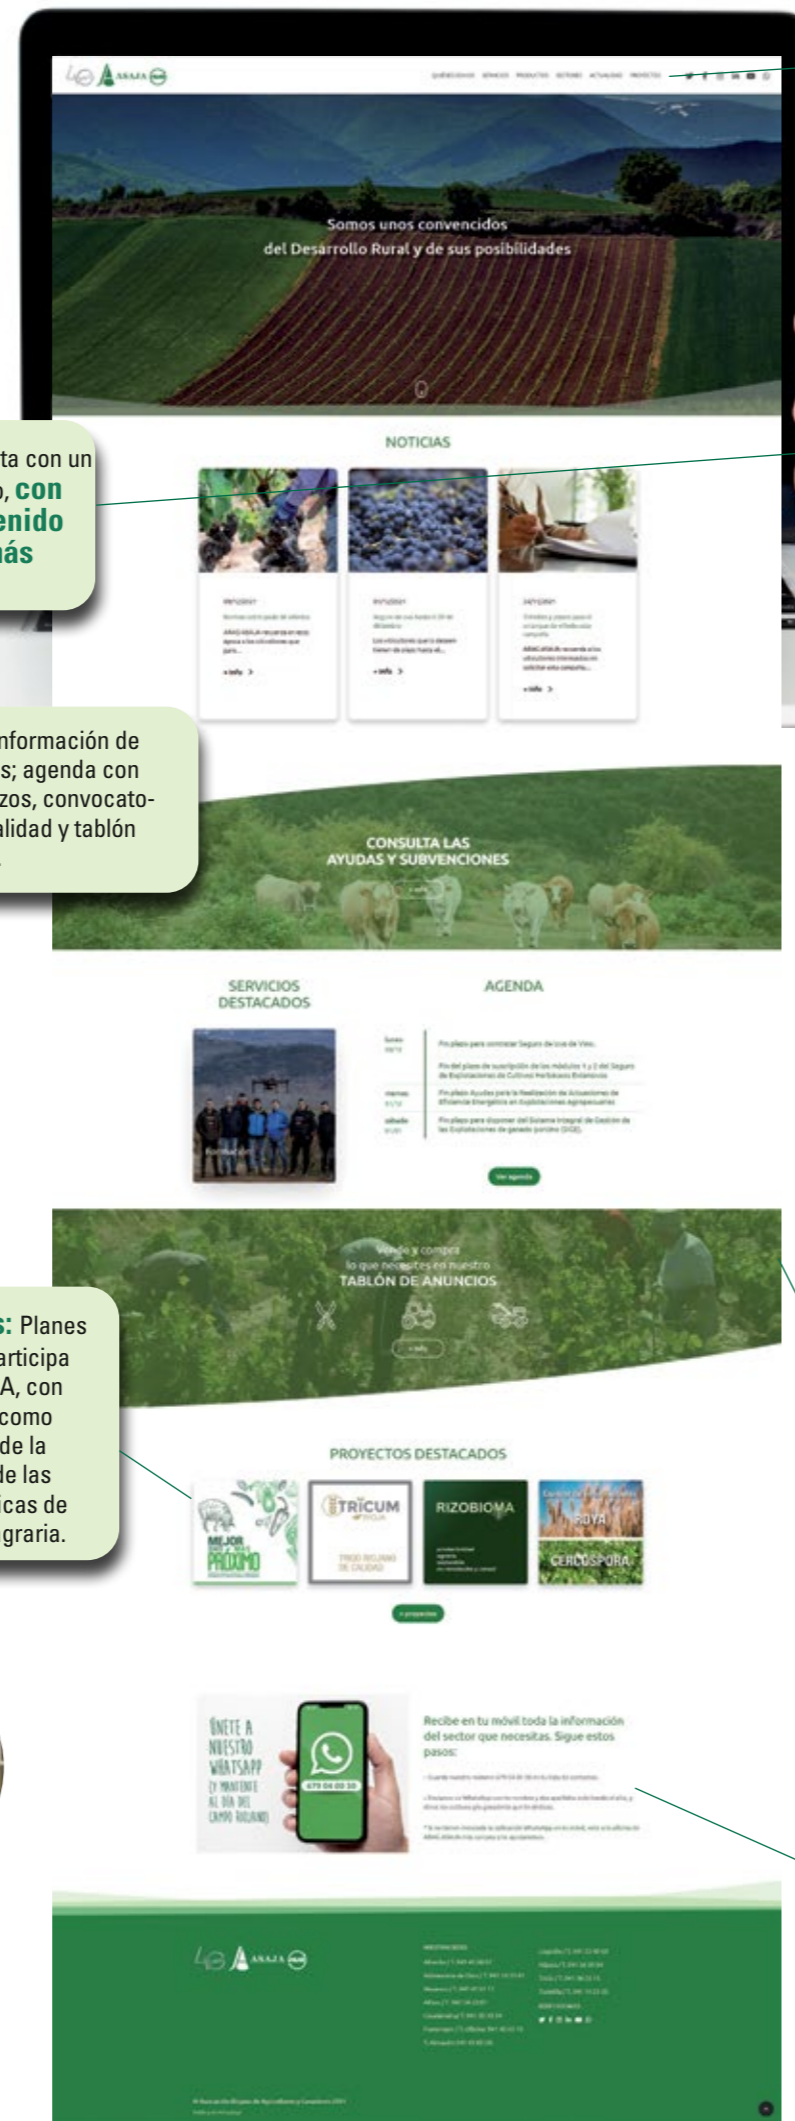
ARAG ASAJA

QUIÉNES SOMOS SERVICIOS PRODUCTOS SECTORES ACTUALIDAD PROYECTOS

Somos unos convencidos del Desarrollo Rural y de sus posibilidades

ta con un
, con
enido
ás

NOTICIAS

+ info >

+ info >

+ info >

nformación de
s; agenda con
zos, convocato-
alidad y tablón

CONSULTA LAS AYUDAS Y SUBVENCIONES

+ info

SERVICIOS DESTACADOS

AGENDA

Ver agenda

Vende y compra lo que necesites en nuestro TABLÓN DE ANUNCIOS

+ info

s: Planes
articipa
A, con
como
de la
de las
icas de
graria.

PROYECTOS DESTACADOS

MEJOR PRÓXIMO

TRICUM RIOJA

TRIGO RIOJANO DE CALIDAD

RIZOBIOMA

ROYA

CERCOSPORA

+ proyectos

ÚNETE A NUESTRO WHATSAPP ¡Y MANTENTE AL DÍA DEL CAMPO RIOJANO!

679 04 00 30

Recibe en tu móvil toda la información del sector que necesitas. Sigue estos pasos:

ARAG ASAJA